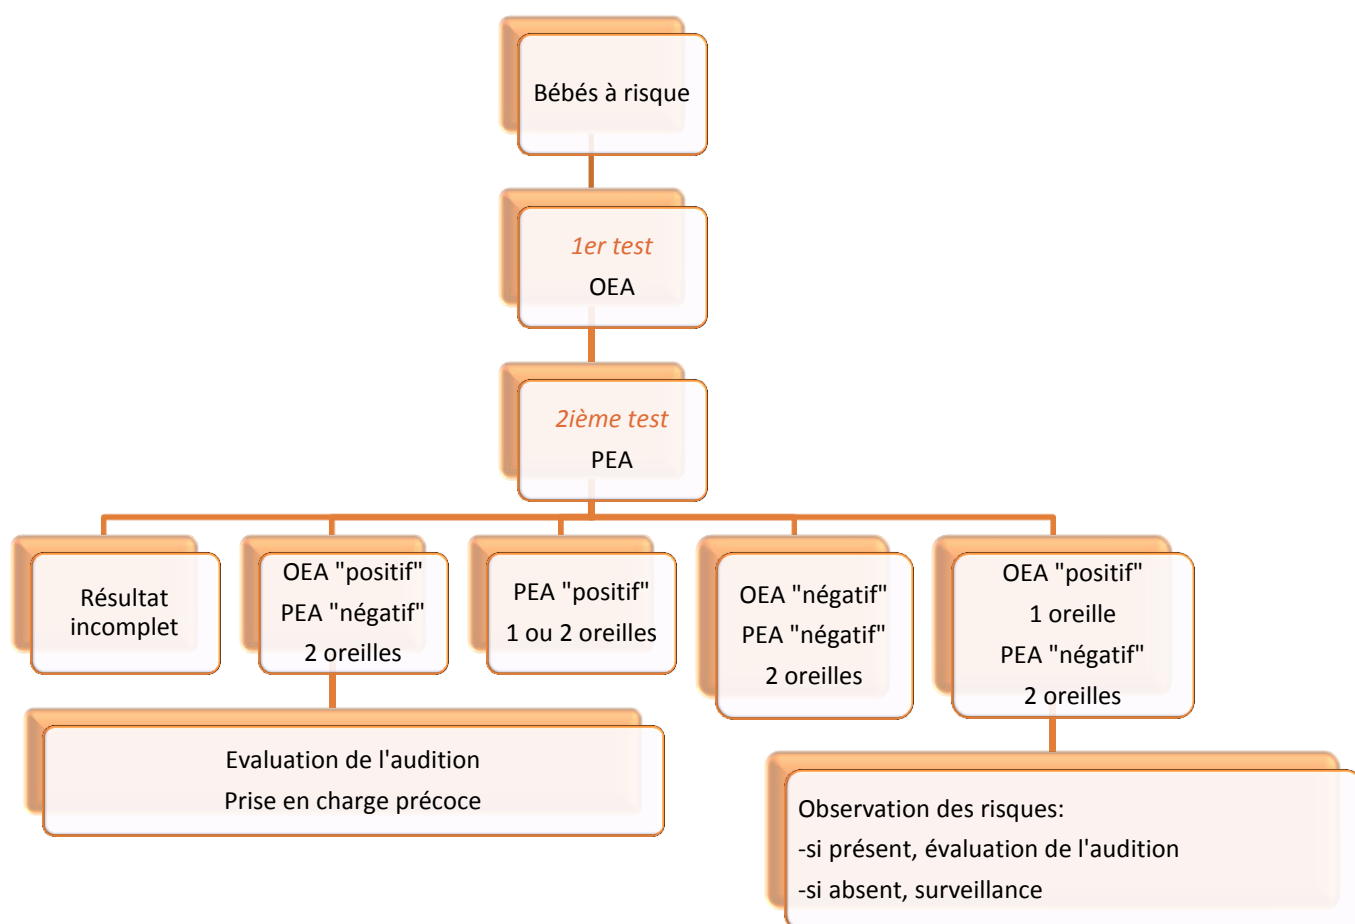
Bébés à risque

1er test
OEA

2ième test
PEA

Résultat incomplet

OEA "positif"
PEA "négatif"
2 oreilles

PEA "positif"
1 ou 2 oreilles

OEA "négatif"
PEA "négatif"
2 oreilles

OEA "positif"
1 oreille
PEA "négatif"
2 oreilles

Evaluation de l'audition
Prise en charge précoce

Observation des risques:
-si présent, évaluation de l'audition
-si absent, surveillance